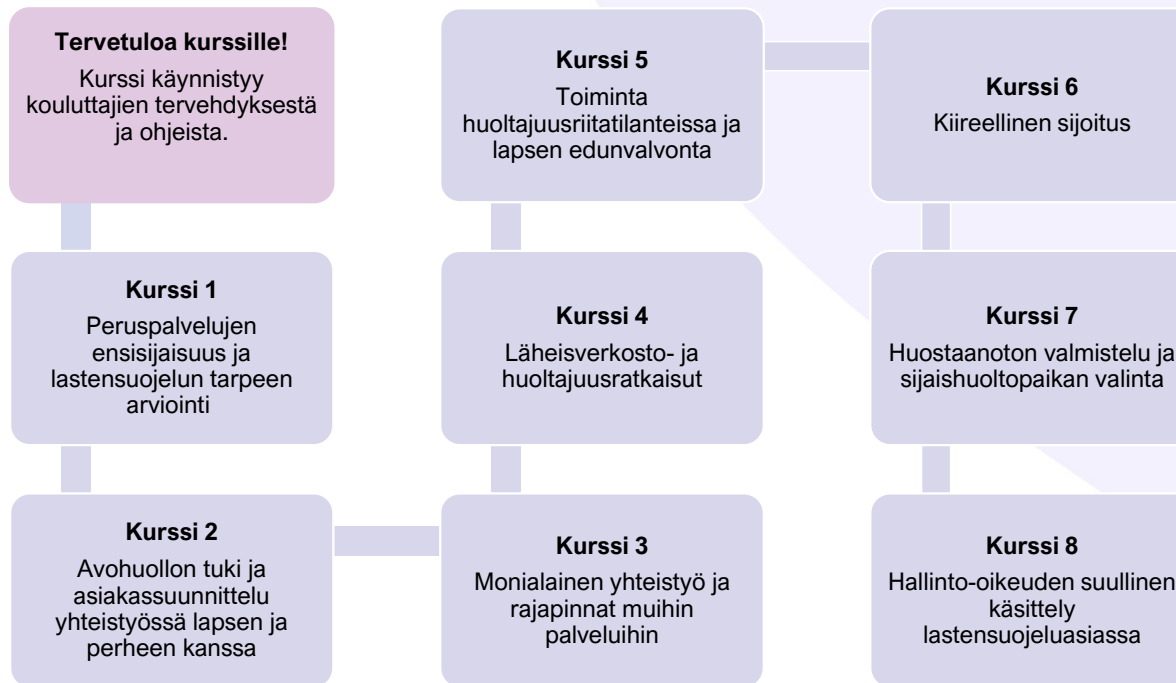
Tervetuloa kurssille!
Kurssi käynnistyy kouluttajien tervehdyksestä ja ohjeista.

Kurssi 1
Peruspalvelujen ensisijaisuus ja lastensuojelun tarpeen arviointi

Kurssi 2
Avohuollon tuki ja asiakassuunnittelu yhteistyössä lapsen ja perheen kanssa

Kurssi 3
Monialainen yhteistyö ja rajapinnat muihin palveluihin

Kurssi 4
Läheisverkosto- ja huoltajuusratkaisut

Kurssi 5
Toiminta huoltajuusriitatilanteissa ja lapsen edunvalvonta

Kurssi 6
Kiireellinen sijoitus

Kurssi 7
Huostaanoton valmistelu ja sijaishuoltopaikan valinta

Kurssi 8
Hallinto-oikeuden suullinen käsittely lastensuojeluasiassa